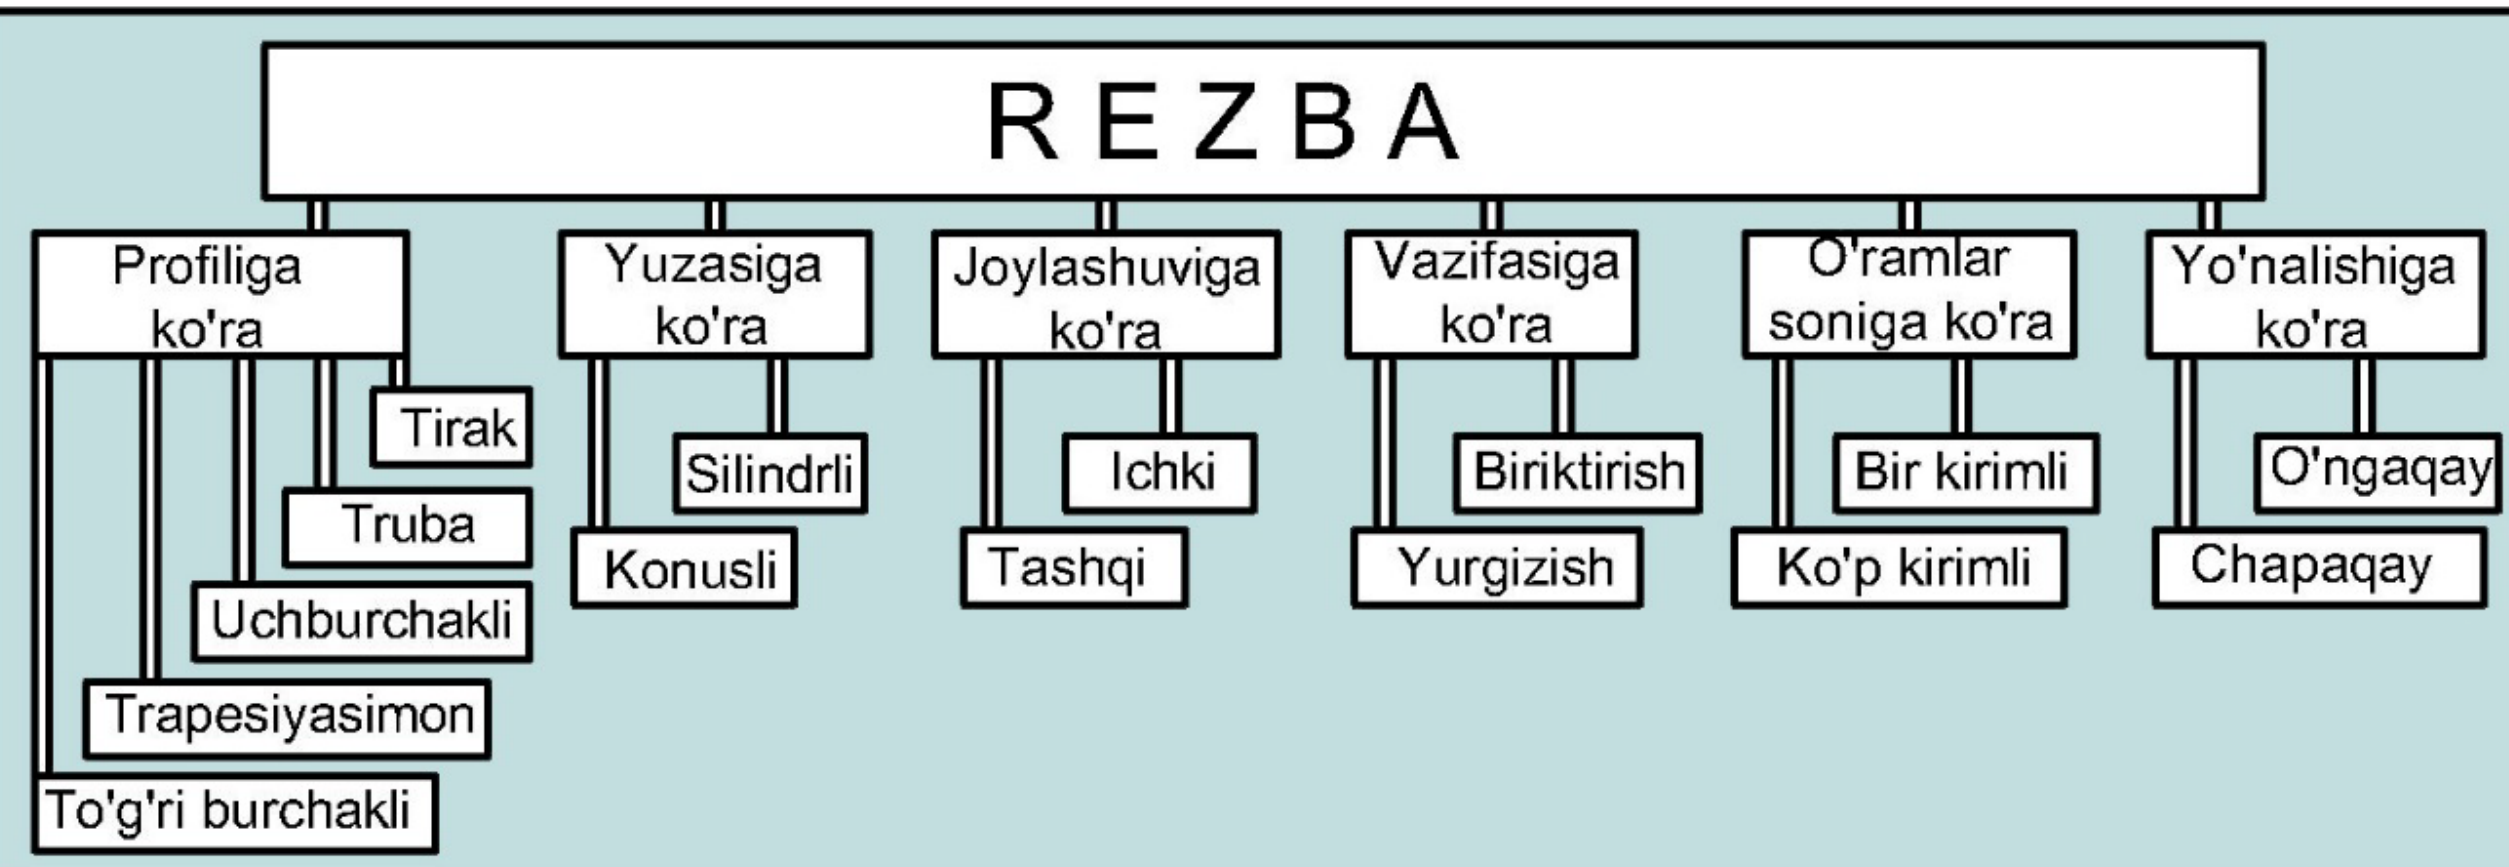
R E Z B A

Profiliga ko'ra

Tirak

Truba

Uchburchakli

Trapesiyasimon

To'g'ri burchakli

Yuzasiga ko'ra

Silindrli

Konusli

Joylashuviga ko'ra

Ichki

Tashqi

Vazifasiga ko'ra

Biriktirish

Yurgizish

O'ramlar soniga ko'ra

Bir kirimli

Ko'p kirimli

Yo'nalishiga ko'ra

O'ngaqay

Chapaqay